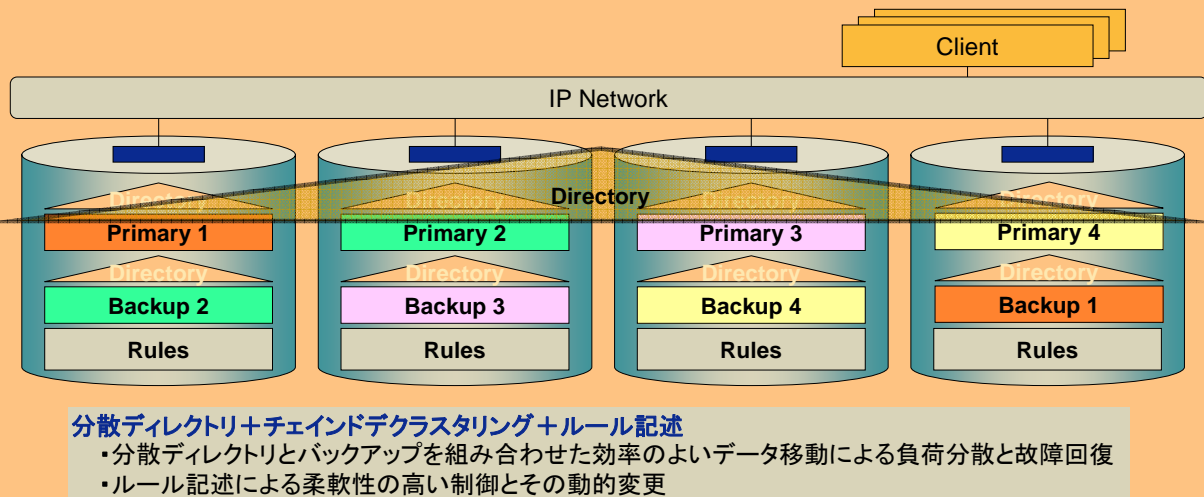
Client

IP Network

Directory

Directory
Primary 1
Directory
Backup 2
Rules

Directory
Primary 2
Directory
Backup 3
Rules

Directory
Primary 3
Directory
Backup 4
Rules

Directory
Primary 4
Directory
Backup 1
Rules

分散ディレクトリ＋チェインドデクラスタリング＋ルール記述
・分散ディレクトリとバックアップを組み合わせた効率のよいデータ移動による負荷分散と故障回復
・ルール記述による柔軟性の高い制御とその動的変更